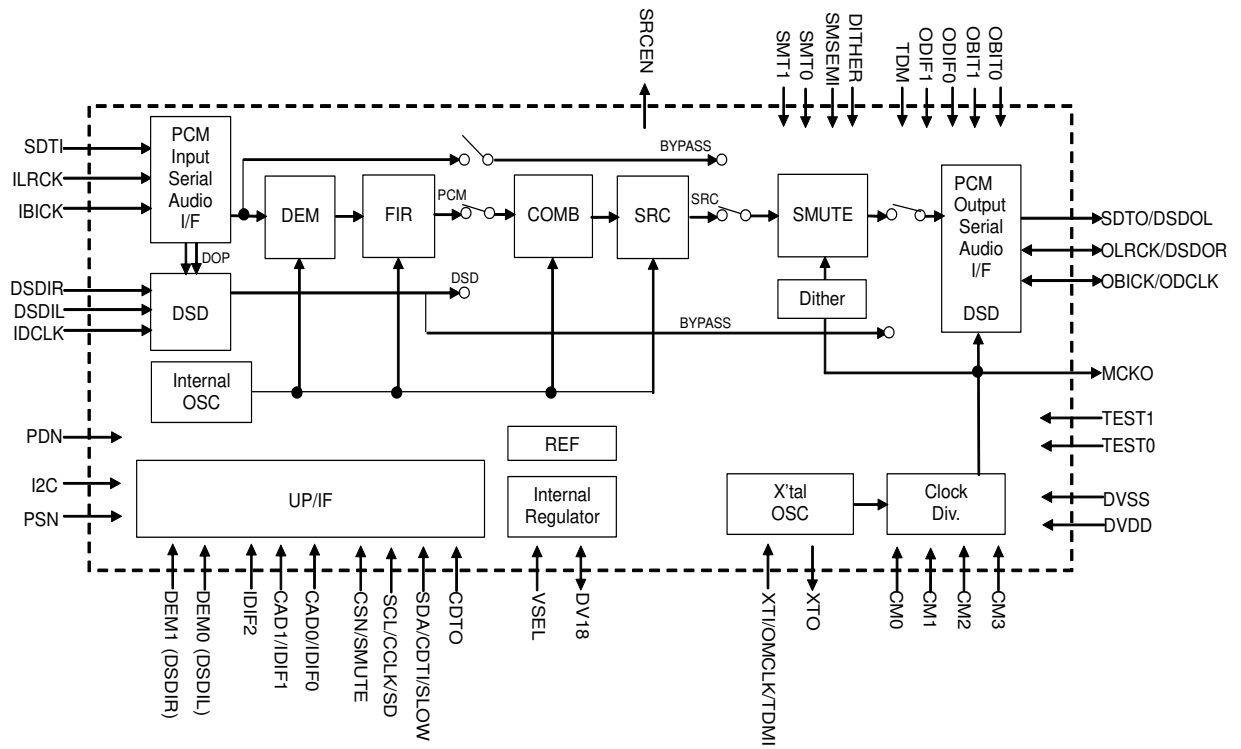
SRCEN

SMT1
SMT0
SMSEMI
DITHER
TDM
ODIF1
ODIF0
OBIT1
OBIT0

SDTI
ILRCK
IBICK

PCM
Input
Serial
Audio
I/F

BYPASS

DEM

FIR

PCM

COMB

SRC

SRC

SMUTE

PCM
Output
Serial
Audio
I/F

DSD

SDTO/DSDOL
OLRCK/DSDOR
OBICK/ODCLK

DOP

DSDIR
DSDIL
IDCLK

DSD

DSD

Dither

BYPASS

Internal
OSC

MCKO

TEST1
TEST0

PDN

REF

I2C
PSN

UP/IF

Internal
Regulator

X'tal
OSC

Clock
Div.

DVSS
DVDD

DEM1 (DSDIR)
DEM0 (DSDIL)
IDIF2
CAD1/IDIF1
CAD0/IDIF0
CSN/SMUTE
SCL/CCLK/SD
SDA/CDTI/SLOW
CDTO
VSEL
DV18
XTI/OMCLK/TDMI
XTO
CM0
CM1
CM2
CM3